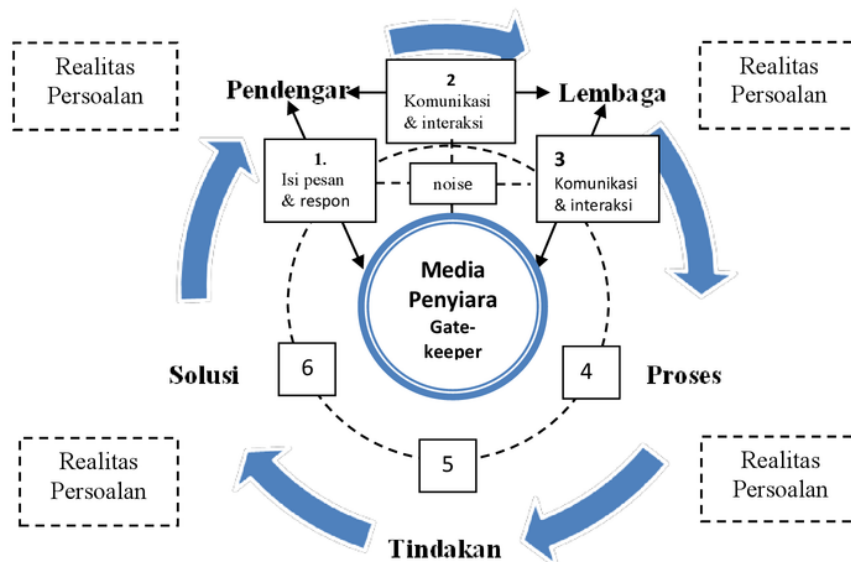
Realitas Persoalan

Pendengar

2
Komunikasi & interaksi

Lembaga

Realitas Persoalan

1.
Isi pesan & respon

noise

3
Komunikasi & interaksi

Media Penyiara Gate-keeper

Solusi

6

4

Proses

5

Realitas Persoalan

Realitas Persoalan

Tindakan